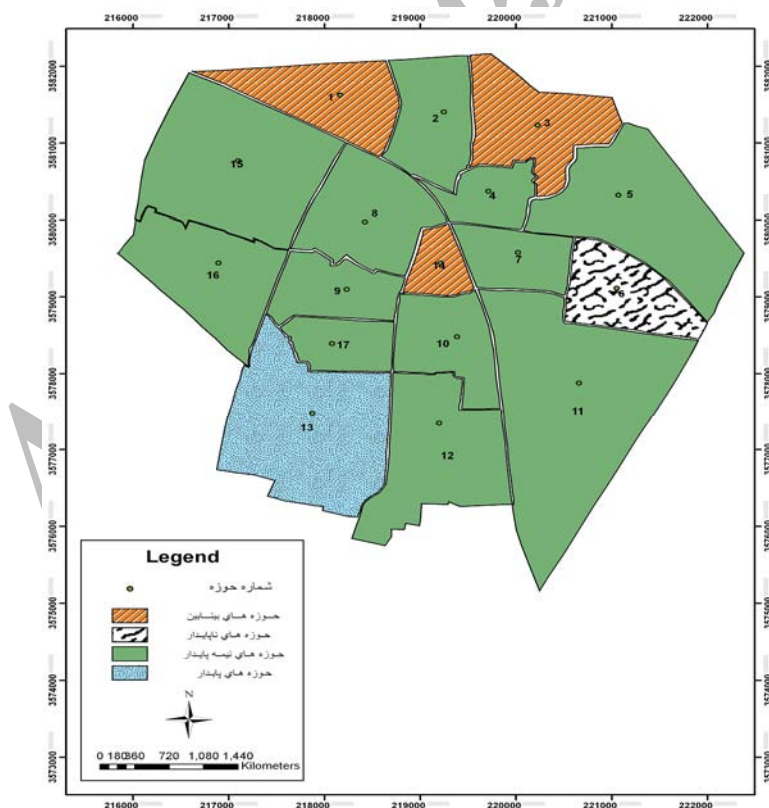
216000 217000 218000 219000 220000 221000 222000

3582000
3581000
3580000
3579000
3578000
3577000
3576000
3575000
3574000
3573000

1
2
3
15
4
5
8
7
16
14
9
6
17
10
11
13
12

Legend
شماره حوزه
حوزه های بینابین
حوزه های ناپایدار
حوزه های نیمه پایدار
حوزه های پایدار

N

0 180360 720 1,080 1,440
Kilometers

216000 217000 218000 219000 220000 221000 222000